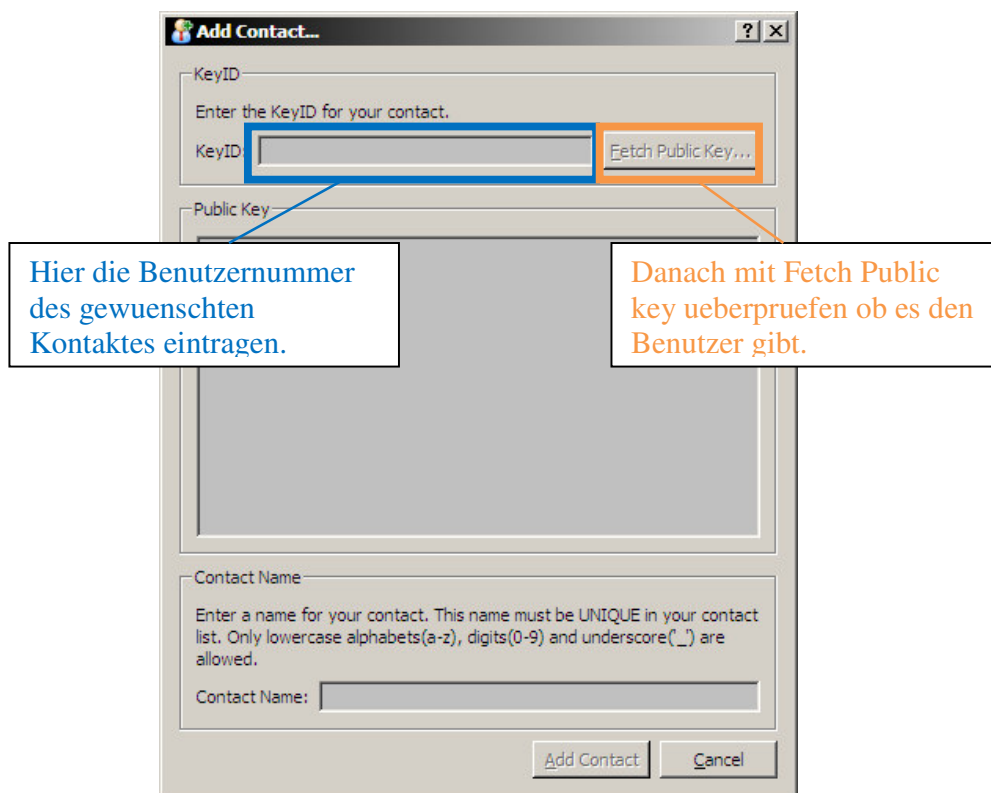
Add Contact...

?

KeyID

Enter the KeyID for your contact.

KeyID:

Fetch Public Key...

Public Key

Hier die Benutzernummer des gewuenschten Kontaktes eintragen.

Danach mit Fetch Public key ueberpruefen ob es den Benutzer gibt.

Contact Name

Enter a name for your contact. This name must be UNIQUE in your contact list. Only lowercase alphabets(a-z), digits(0-9) and underscore('_') are allowed.

Contact Name:

Add Contact

Cancel